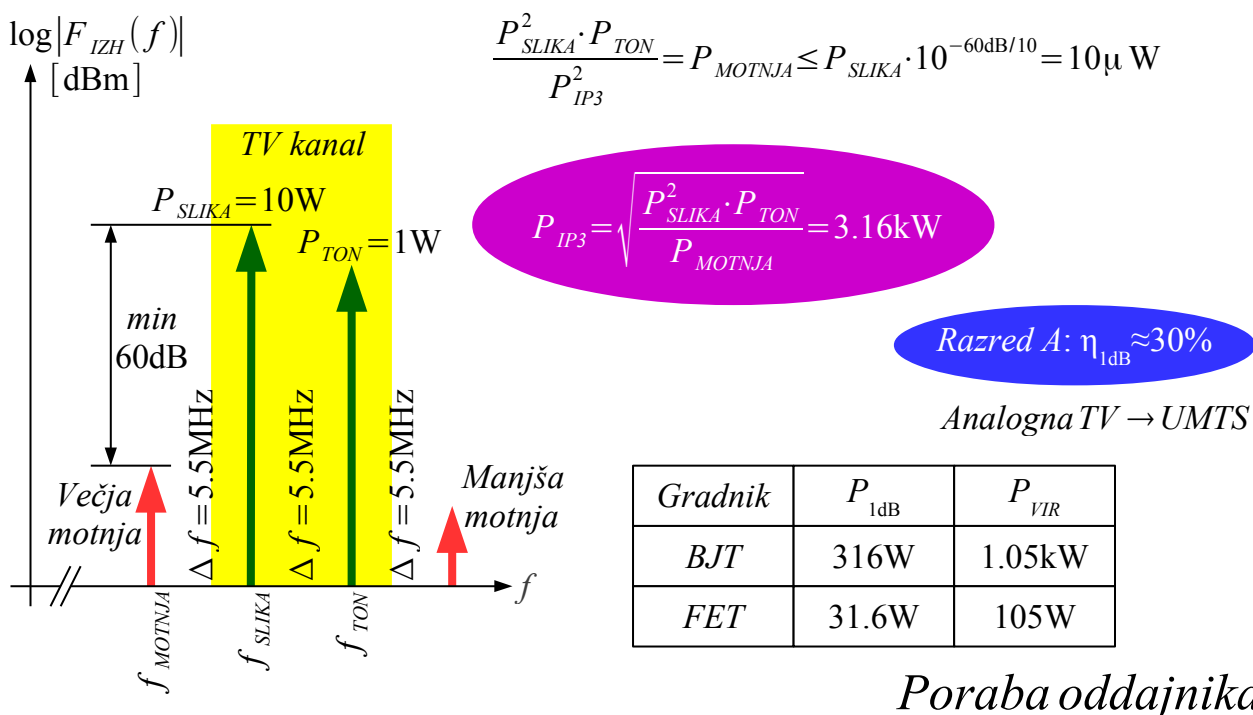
$\log|F_{IZH}(f)|$ [dBm]

$\frac{P_{SLIKA}^2 \cdot P_{TON}}{P_{IP3}^2} = P_{MOTNJA} \leq P_{SLIKA} \cdot 10^{-60\text{dB}/10} = 10\mu\text{ W}$

TV kanal

$P_{SLIKA} = 10\text{W}$

$P_{TON} = 1\text{W}$

$P_{IP3} = \sqrt{\frac{P_{SLIKA}^2 \cdot P_{TON}}{P_{MOTNJA}}} = 3.16\text{kW}$

min 60dB

Razred A: $\eta_{1dB} \approx 30\%$

Analogna TV → UMTS

$\Delta f = 5.5\text{MHz}$

$\Delta f = 5.5\text{MHz}$

$\Delta f = 5.5\text{MHz}$

Večja motnja

Manjša motnja

$f$

| Gradnik | $P_{1dB}$ | $P_{VIR}$ |
|---|---|---|
| BJT | 316W | 1.05kW |
| FET | 31.6W | 105W |

$f_{MOTNJA}$

$f_{SLIKA}$

$f_{TON}$

Poraba oddajnika